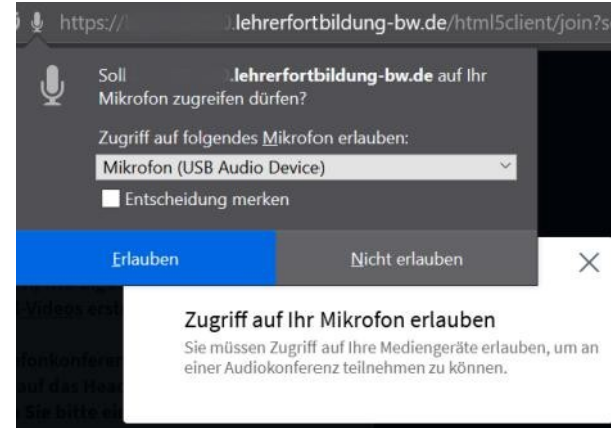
https://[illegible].lehrerfortbildung-bw.de/html5client/join?s

Soll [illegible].lehrerfortbildung-bw.de auf Ihr Mikrofon zugreifen dürfen?

Zugriff auf folgendes Mikrofon erlauben:

Mikrofon (USB Audio Device)

Entscheidung merken

Erlauben

Nicht erlauben

×

Videos ers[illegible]

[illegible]onkonfere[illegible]

auf das Hea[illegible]

Sie bitte e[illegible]

Zugriff auf Ihr Mikrofon erlauben

Sie müssen Zugriff auf Ihre Mediengeräte erlauben, um an einer Audiokonferenz teilnehmen zu können.